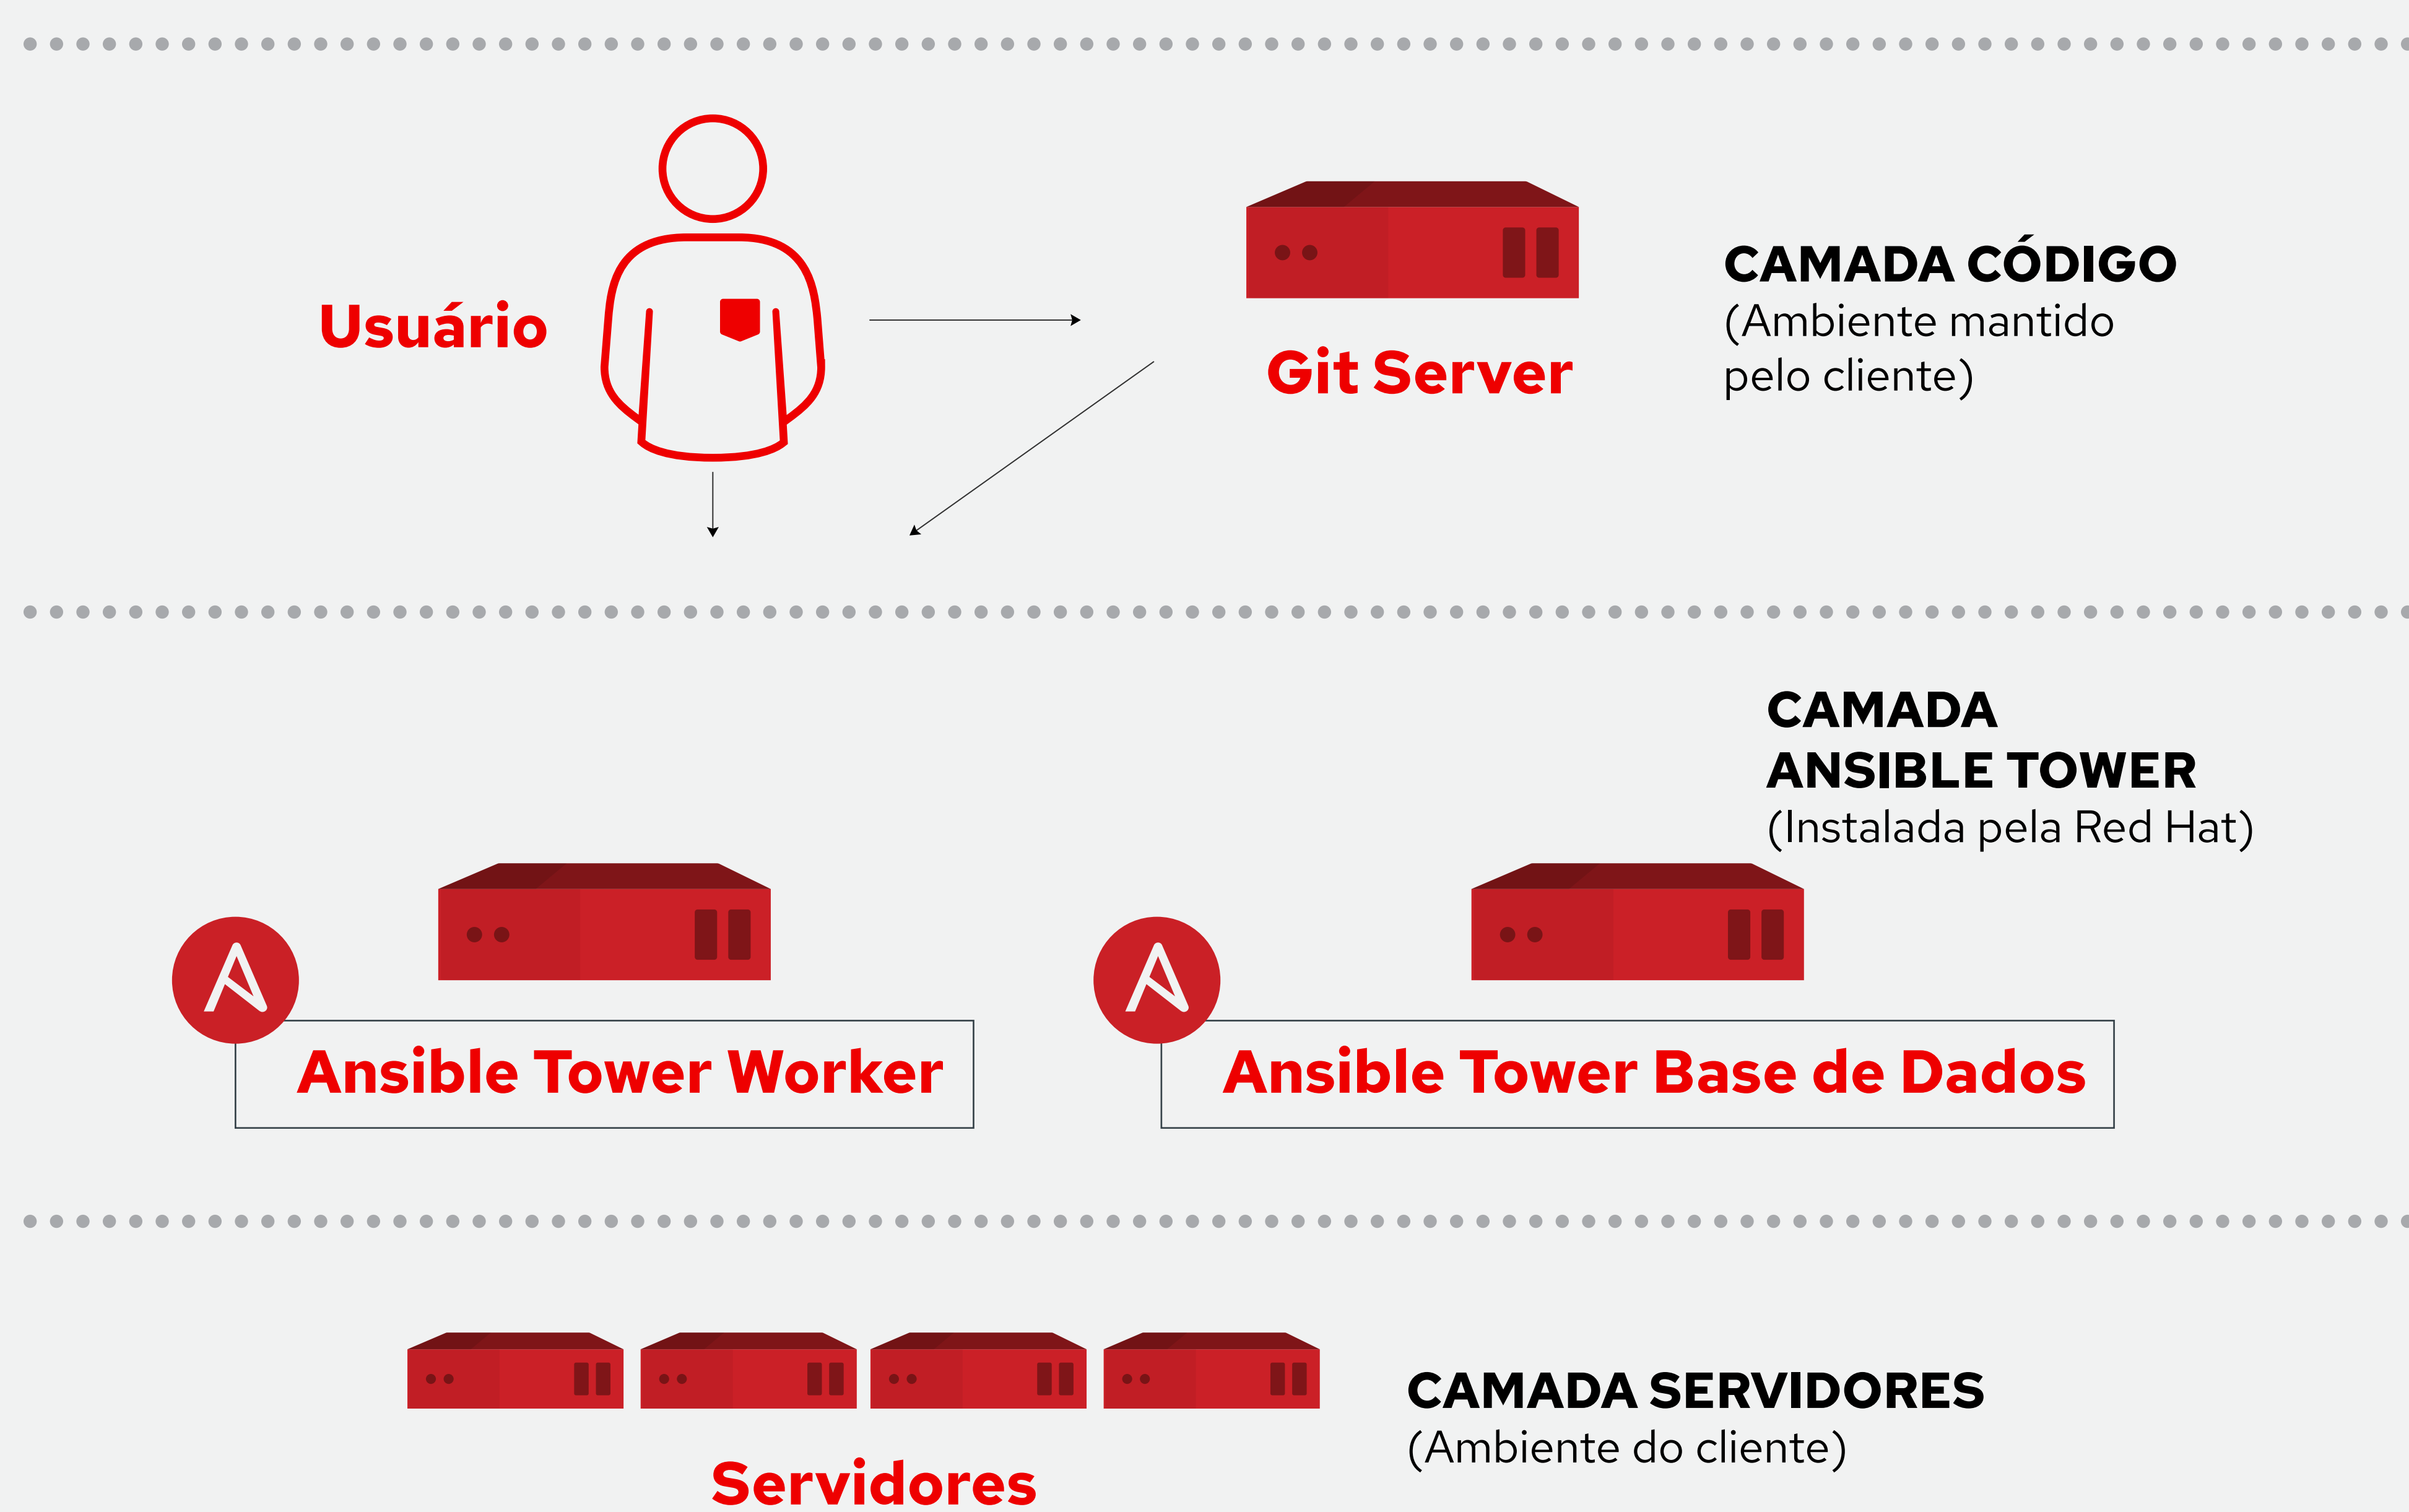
Usuário

Git Server

CAMADA CÓDIGO
(Ambiente mantido pelo cliente)

CAMADA ANSIBLE TOWER
(Instalada pela Red Hat)

Ansible Tower Worker

Ansible Tower Base de Dados

Servidores

CAMADA SERVIDORES
(Ambiente do cliente)